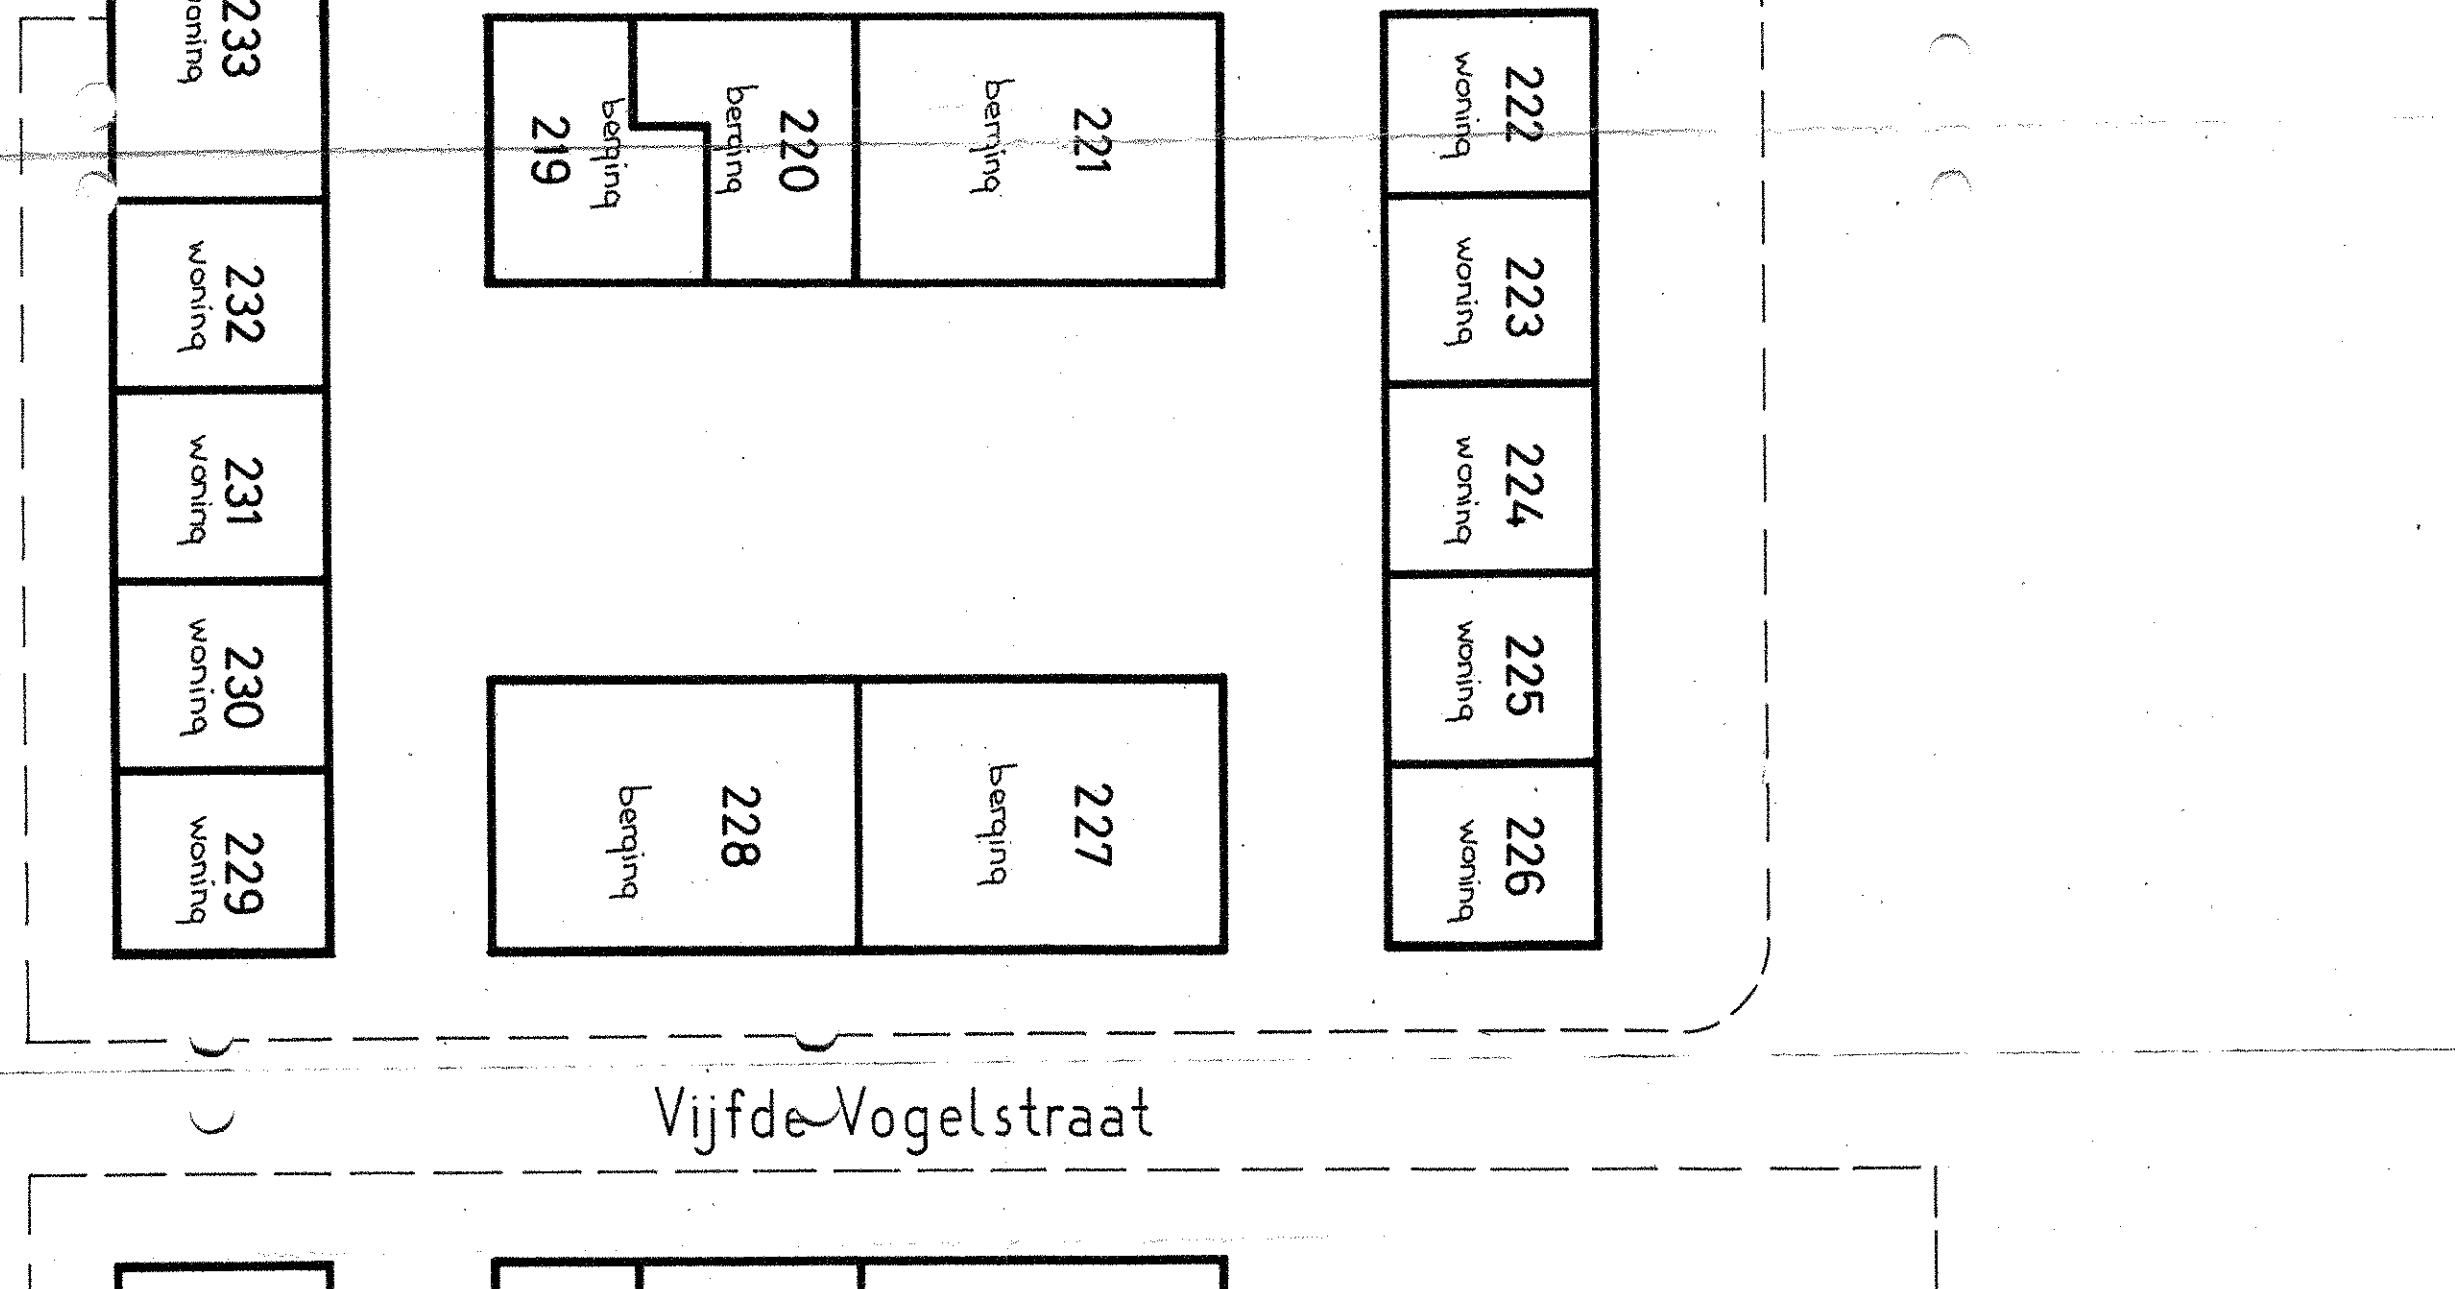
233 woning

219 berging

220 berging

221 berging

222 woning

232 woning

223 woning

231 woning

224 woning

230 woning

225 woning

229 woning

228 berging

227 berging

226 woning

Vijfde Vogelstraat